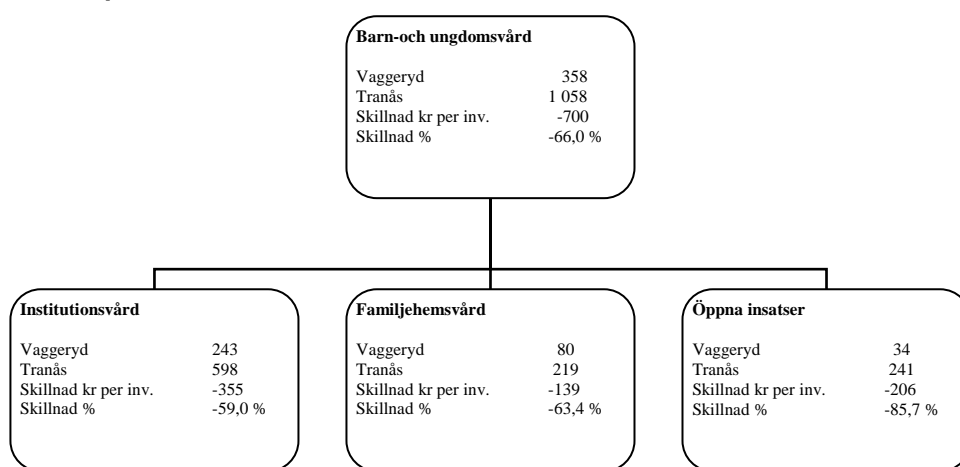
Barn-och ungdomsvård

| | |
|---|---|
| Vaggeryd | 358 |
| Tranås | 1 058 |
| Skillnad kr per inv. | -700 |
| Skillnad % | -66,0 % |

Institutionsvård

| | |
|---|---|
| Vaggeryd | 243 |
| Tranås | 598 |
| Skillnad kr per inv. | -355 |
| Skillnad % | -59,0 % |

Familjehemsvård

| | |
|---|---|
| Vaggeryd | 80 |
| Tranås | 219 |
| Skillnad kr per inv. | -139 |
| Skillnad % | -63,4 % |

Öppna insatser

| | |
|---|---|
| Vaggeryd | 34 |
| Tranås | 241 |
| Skillnad kr per inv. | -206 |
| Skillnad % | -85,7 % |